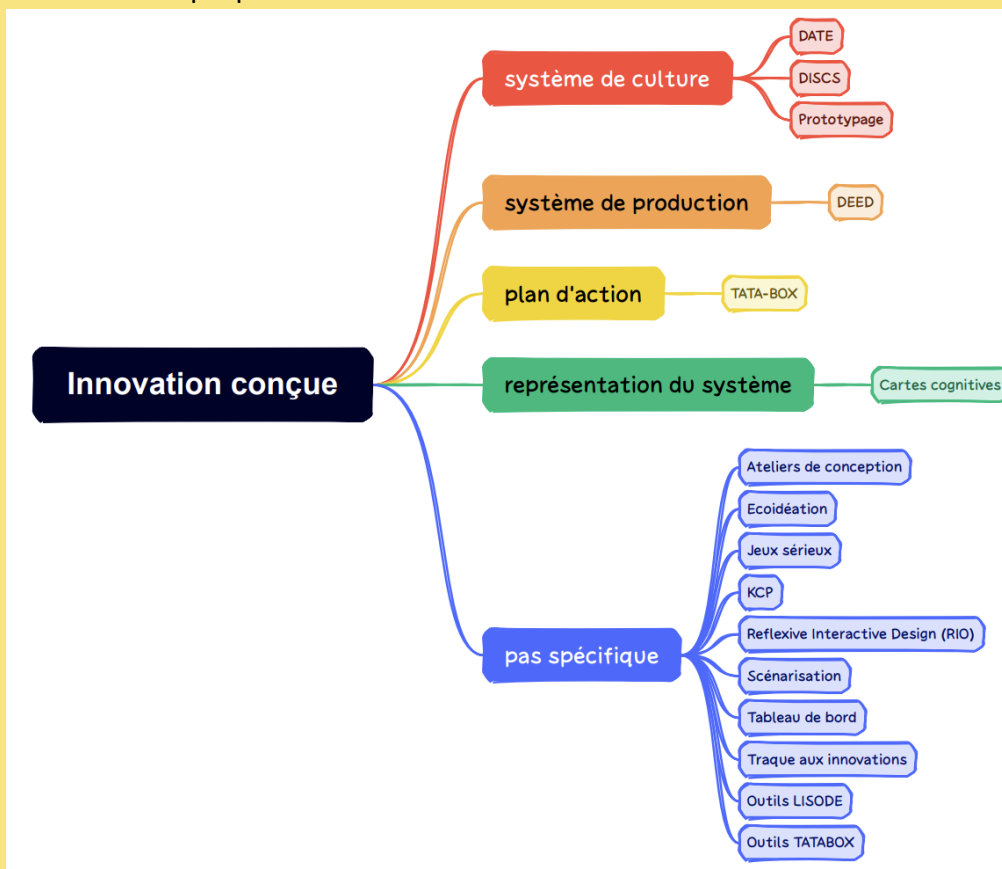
Innovation conçue

système de culture
DATE
DISCS
Prototypage

système de production
DEED

plan d'action
TATA-BOX

représentation du système
Cartes cognitives

pas spécifique
Ateliers de conception
Ecoidéation
Jeux sérieux
KCP
Reflexive Interactive Design (RIO)
Scénarisation
Tableau de bord
Traque aux innovations
Outils LISODE
Outils TATABOX